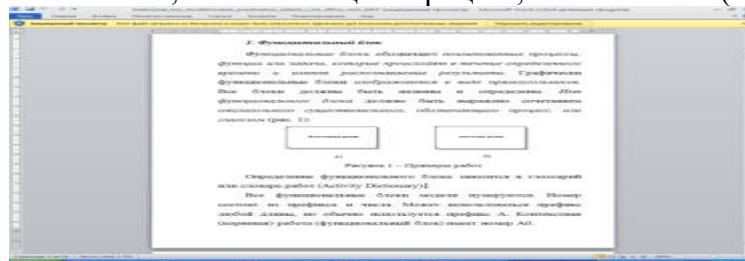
1. Функциональный блок

Функциональные блоки обозначают поименованные процессы, функции или задачи, которые происходят в течение определенного времени и имеют распознаваемые результаты. Графически функциональные блоки изображаются в виде прямоугольников. Все блоки должны быть названы и определены. Имя функционального блока должно быть выражено сочетанием отглагольного существительного, обозначающего процесс, или глаголом (рис. 1):

а)

б)

Рисунок 1 – Примеры работ

Определение функционального блока заносится в глоссарий или словарь работ (Activity Dictionary)

Все функциональные блоки модели нумеруются. Номер состоит из префикса и числа. Может использоваться префикс любой длины, но обычно используется префикс А. Контекстная (корневая) работа (функциональный блок) имеет номер А0.